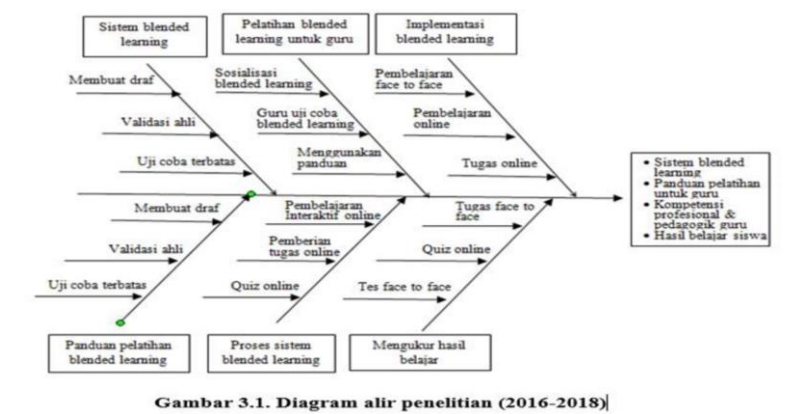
Sistem blended learning

Pelatihan blended learning untuk guru

Implementasi blended learning

Membuat draf

Validasi ahli

Uji coba terbatas

Sosialisasi blended learning

Guru uji coba blended learning

Menggunakan panduan

Pembelajaran face to face

Pembelajaran online

Tugas online

• Sistem blended learning
• Panduan pelatihan untuk guru
• Kompetensi profesional & pedagogik guru
• Hasil belajar siswa

Membuat draf

Validasi ahli

Uji coba terbatas

Pembelajaran Interaktif online

Pemberian tugas online

Quiz online

Tugas face to face

Quiz online

Tes face to face

Panduan pelatihan blended learning

Proses sistem blended learning

Mengukur hasil belajar

Gambar 3.1. Diagram alir penelitian (2016-2018)